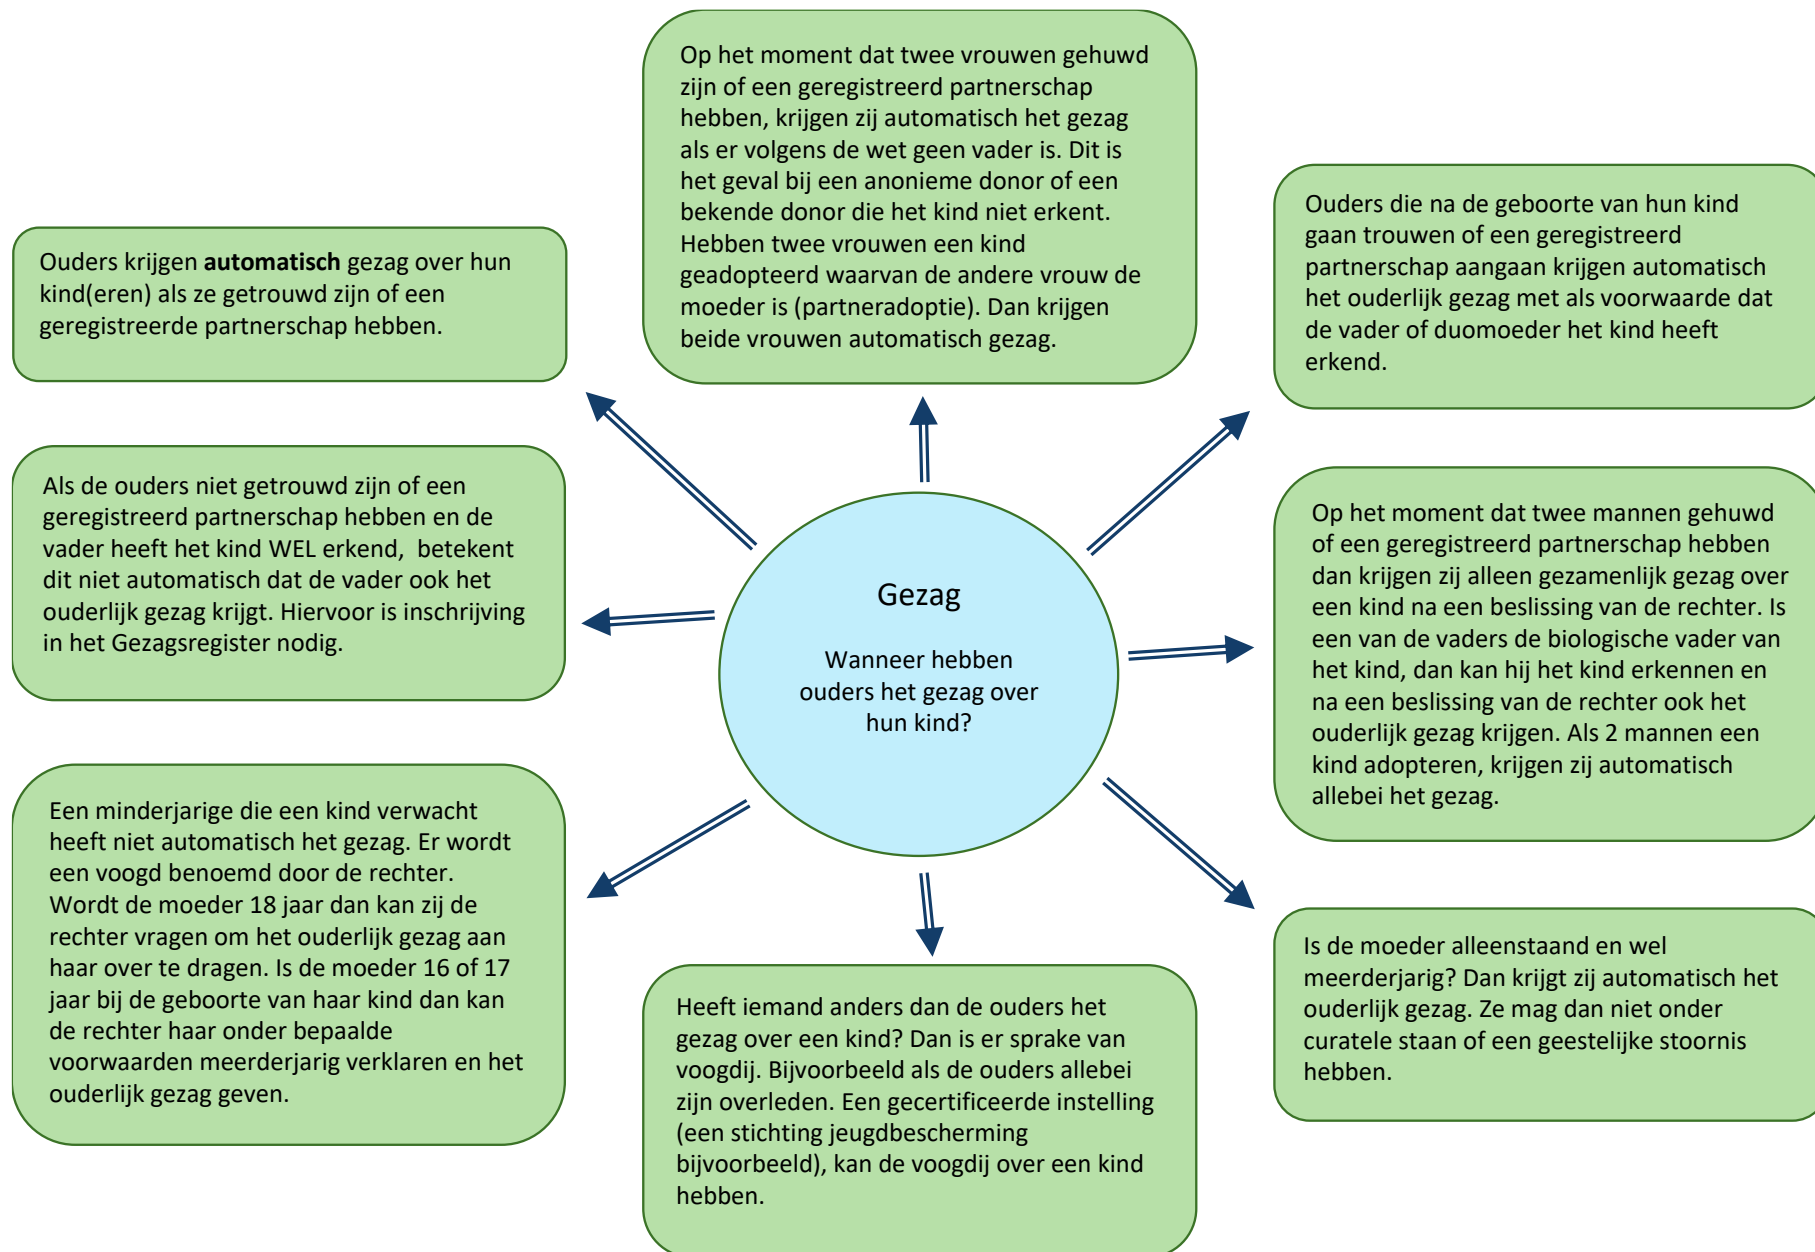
Gezag

Wanneer hebben ouders het gezag over hun kind?

Op het moment dat twee vrouwen gehuwd zijn of een geregistreerd partnerschap hebben, krijgen zij automatisch het gezag als er volgens de wet geen vader is. Dit is het geval bij een anonieme donor of een bekende donor die het kind niet erkent. Hebben twee vrouwen een kind geadopteerd waarvan de andere vrouw de moeder is (partneradoptie). Dan krijgen beide vrouwen automatisch gezag.

Ouders krijgen **automatisch** gezag over hun kind(eren) als ze getrouwd zijn of een geregistreerde partnerschap hebben.

Ouders die na de geboorte van hun kind gaan trouwen of een geregistreerd partnerschap aangaan krijgen automatisch het ouderlijk gezag met als voorwaarde dat de vader of duomoeder het kind heeft erkend.

Als de ouders niet getrouwd zijn of een geregistreerd partnerschap hebben en de vader heeft het kind WEL erkend, betekent dit niet automatisch dat de vader ook het ouderlijk gezag krijgt. Hiervoor is inschrijving in het Gezagsregister nodig.

Op het moment dat twee mannen gehuwd of een geregistreerd partnerschap hebben dan krijgen zij alleen gezamenlijk gezag over een kind na een beslissing van de rechter. Is een van de vaders de biologische vader van het kind, dan kan hij het kind erkennen en na een beslissing van de rechter ook het ouderlijk gezag krijgen. Als 2 mannen een kind adopteren, krijgen zij automatisch allebei het gezag.

Een minderjarige die een kind verwacht heeft niet automatisch het gezag. Er wordt een voogd benoemd door de rechter. Wordt de moeder 18 jaar dan kan zij de rechter vragen om het ouderlijk gezag aan haar over te dragen. Is de moeder 16 of 17 jaar bij de geboorte van haar kind dan kan de rechter haar onder bepaalde voorwaarden meerderjarig verklaren en het ouderlijk gezag geven.

Heeft iemand anders dan de ouders het gezag over een kind? Dan is er sprake van voogdij. Bijvoorbeeld als de ouders allebei zijn overleden. Een gecertificeerde instelling (een stichting jeugdbescherming bijvoorbeeld), kan de voogdij over een kind hebben.

Is de moeder alleenstaand en wel meerderjarig? Dan krijgt zij automatisch het ouderlijk gezag. Ze mag dan niet onder curatele staan of een geestelijke stoornis hebben.